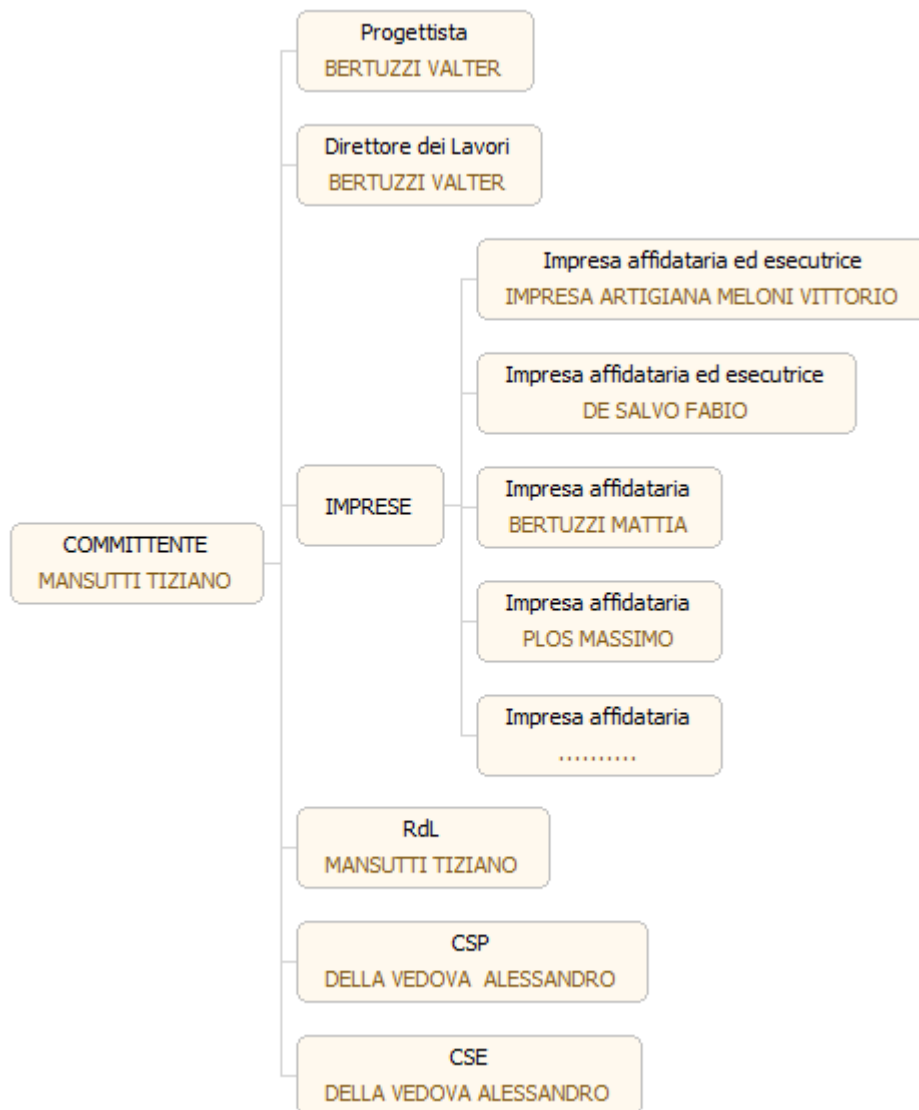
COMMITTENTE
MANSUTTI TIZIANO

Progettista
BERTUZZI VALTER

Direttore dei Lavori
BERTUZZI VALTER

IMPRESE

Impresa affidataria ed esecutrice
IMPRESA ARTIGIANA MELONI VITTORIO

Impresa affidataria ed esecutrice
DE SALVO FABIO

Impresa affidataria
BERTUZZI MATTIA

Impresa affidataria
PLOS MASSIMO

Impresa affidataria
..........

RdL
MANSUTTI TIZIANO

CSP
DELLA VEDOVA ALESSANDRO

CSE
DELLA VEDOVA ALESSANDRO